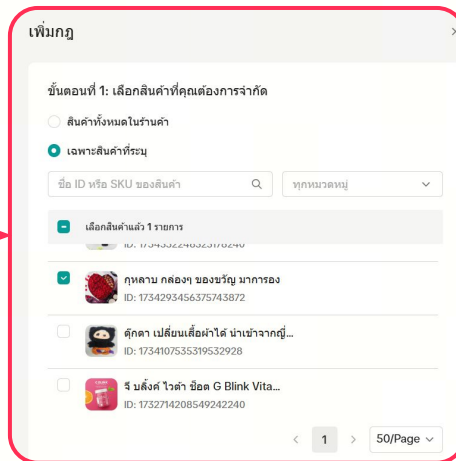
เพิ่มกฎ

ขั้นตอนที่ 1: เลือกสินค้าที่คุณต้องการจำกัด

สินค้าทั้งหมดในร้านค้า

เฉพาะสินค้าที่ระบุ

ชื่อ ID หรือ SKU ของสินค้า

ทุกหมวดหมู่

เลือกสินค้าแล้ว 1 รายการ

ID: 1734332248321178240

กุหลาบ กล่องๆ ของขวัญ มาการอง
ID: 1734293456375743872

ตุ๊กตา เปลี่ยนเสื้อผ้าได้ นำเข้าจากญี่...
ID: 1734107535319532928

จี บลิ้งค์ ไวต้า ช็อต G Blink Vita...
ID: 1732714208549242240

1

50/Page